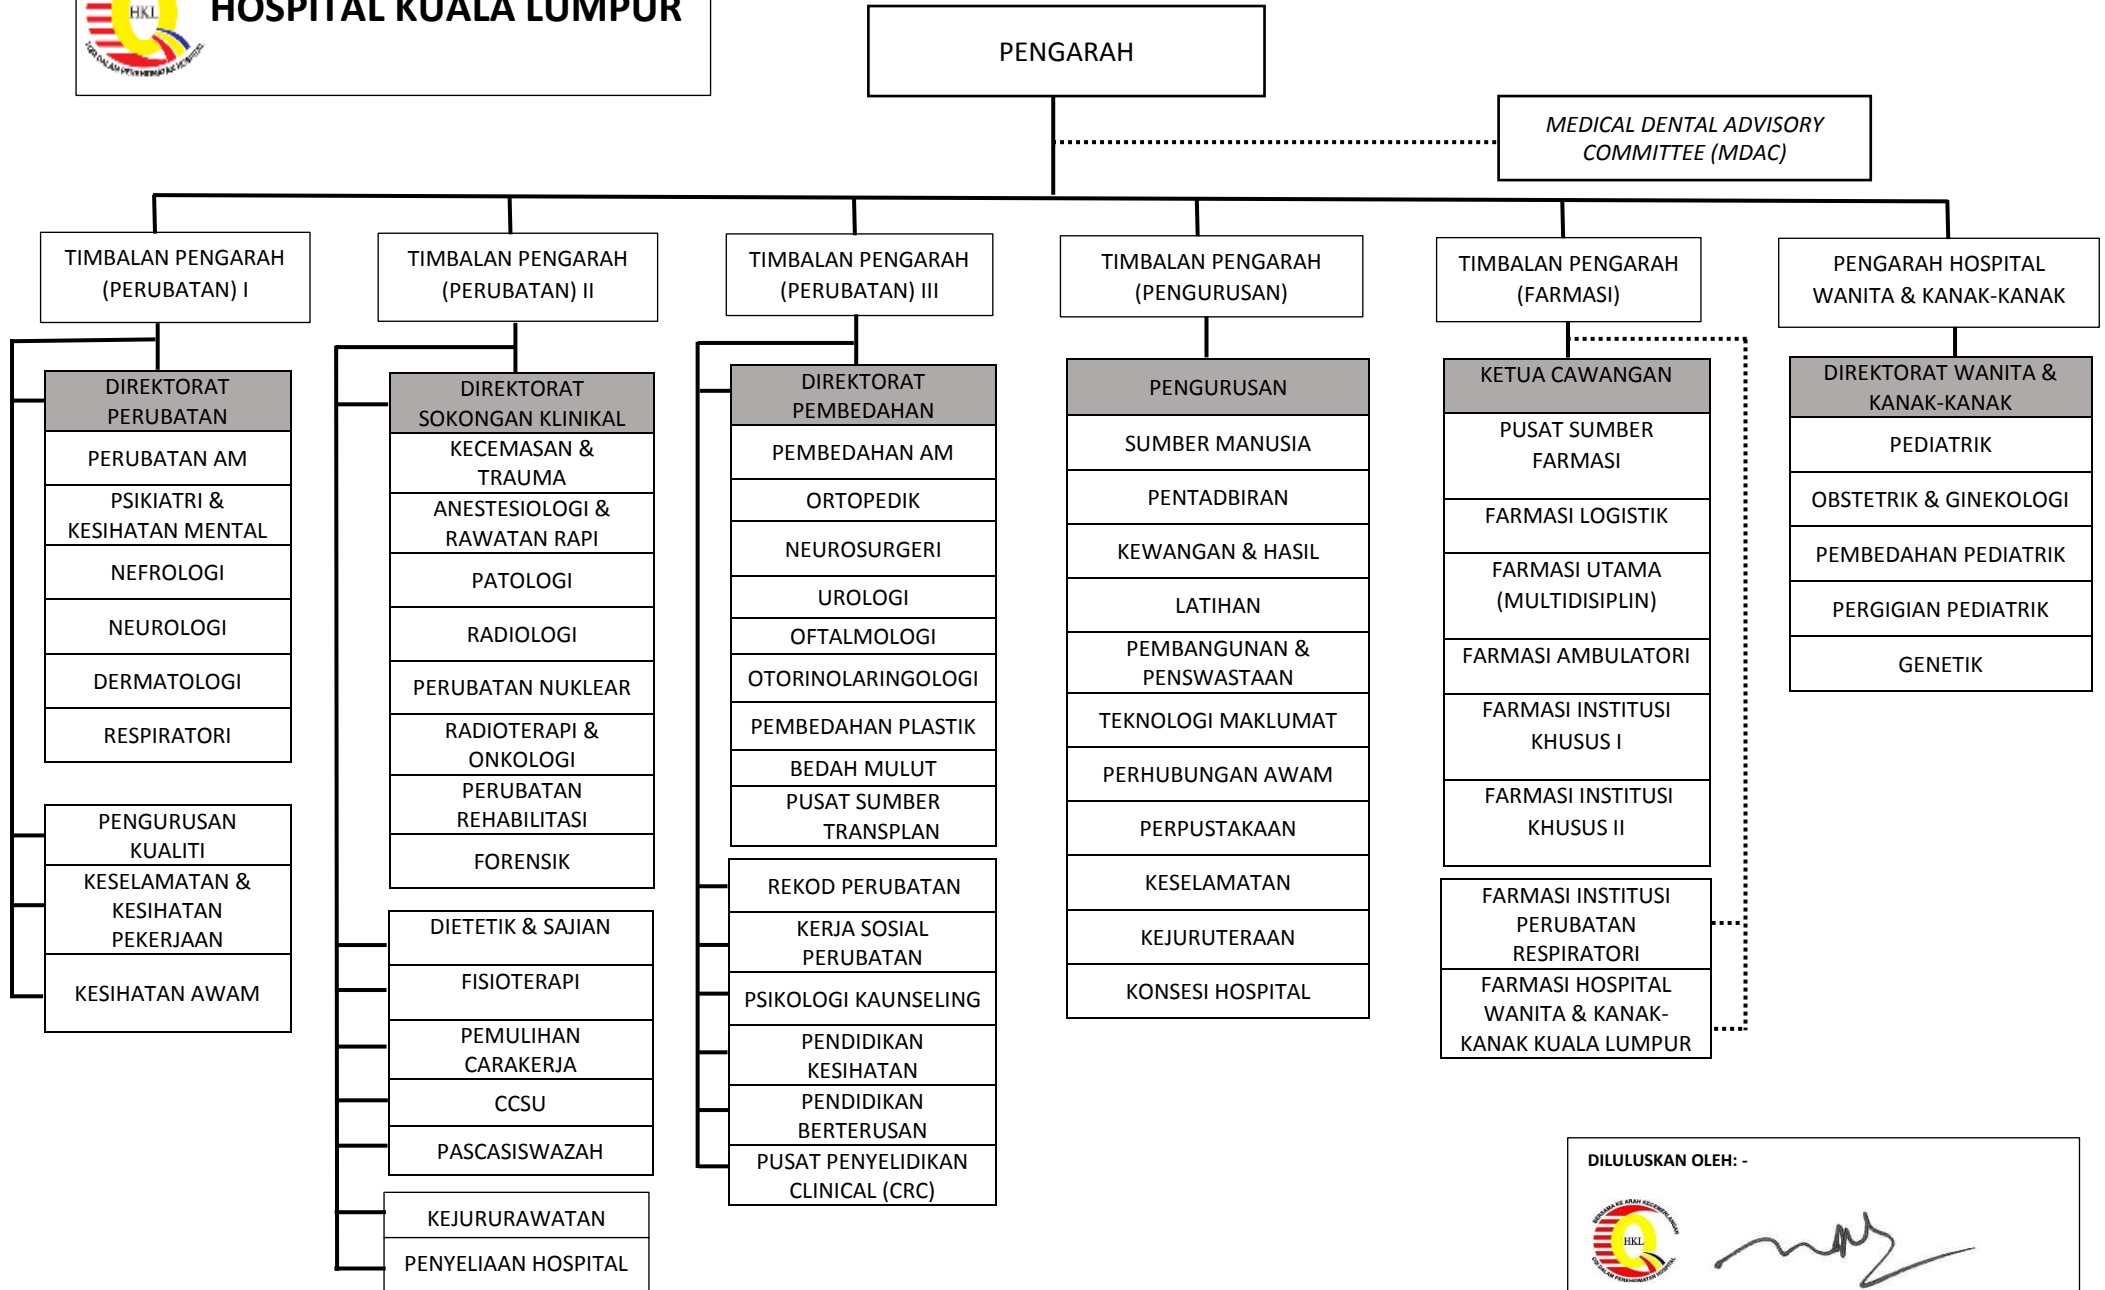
HKL

HOSPITAL KUALA LUMPUR

PENGARAH

MEDICAL DENTAL ADVISORY COMMITTEE (MDAC)

TIMBALAN PENGARAH (PERUBATAN) I

DIREKTORAT PERUBATAN
PERUBATAN AM
PSIKIATRI & KESIHATAN MENTAL
NEFROLOGI
NEUROLOGI
DERMATOLOGI
RESPIRATORI

PENGURUSAN KUALITI
KESELAMATAN & KESIHATAN PEKERJAAN
KESIHATAN AWAM

TIMBALAN PENGARAH (PERUBATAN) II

DIREKTORAT SOKONGAN KLINIKAL
KECEMASAN & TRAUMA
ANESTESIOLOGI & RAWATAN RAPI
PATOLOGI
RADIOLOGI
PERUBATAN NUKLEAR
RADIOTERAPI & ONKOLOGI
PERUBATAN REHABILITASI
FORENSIK

DIETETIK & SAJIAN
FISIOTERAPI
PEMULIHAN CARAKERJA
CCSU
PASCASISWAZAH

KEJURURAWATAN
PENYELIAAN HOSPITAL

TIMBALAN PENGARAH (PERUBATAN) III

DIREKTORAT PEMBEDAHAN
PEMBEDAHAN AM
ORTOPEDIK
NEUROSURGERI
UROLOGI
OFTALMOLOGI
OTORINOLARINGOLOGI
PEMBEDAHAN PLASTIK
BEDAH MULUT
PUSAT SUMBER TRANSPLAN

REKOD PERUBATAN
KERJA SOSIAL PERUBATAN
PSIKOLOGI KAUNSELING
PENDIDIKAN KESIHATAN
PENDIDIKAN BERTERUSAN
PUSAT PENYELIDIKAN CLINICAL (CRC)

TIMBALAN PENGARAH (PENGURUSAN)

PENGURUSAN
SUMBER MANUSIA
PENTADBIRAN
KEWANGAN & HASIL
LATIHAN
PEMBANGUNAN & PENSWASTAAN
TEKNOLOGI MAKLUMAT
PERHUBUNGAN AWAM
PERPUSTAKAAN
KESELAMATAN
KEJURUTERAAN
KONSESI HOSPITAL

TIMBALAN PENGARAH (FARMASI)

KETUA CAWANGAN
PUSAT SUMBER FARMASI
FARMASI LOGISTIK
FARMASI UTAMA (MULTIDISIPLIN)
FARMASI AMBULATORI
FARMASI INSTITUSI KHUSUS I
FARMASI INSTITUSI KHUSUS II

FARMASI INSTITUSI PERUBATAN RESPIRATORI
FARMASI HOSPITAL WANITA & KANAK-KANAK KUALA LUMPUR

PENGARAH HOSPITAL WANITA & KANAK-KANAK

DIREKTORAT WANITA & KANAK-KANAK
PEDIATRIK
OBSTETRIK & GINEKOLOGI
PEMBEDAHAN PEDIATRIK
PERGIGIAN PEDIATRIK
GENETIK

DILULUSKAN OLEH: -

HKL